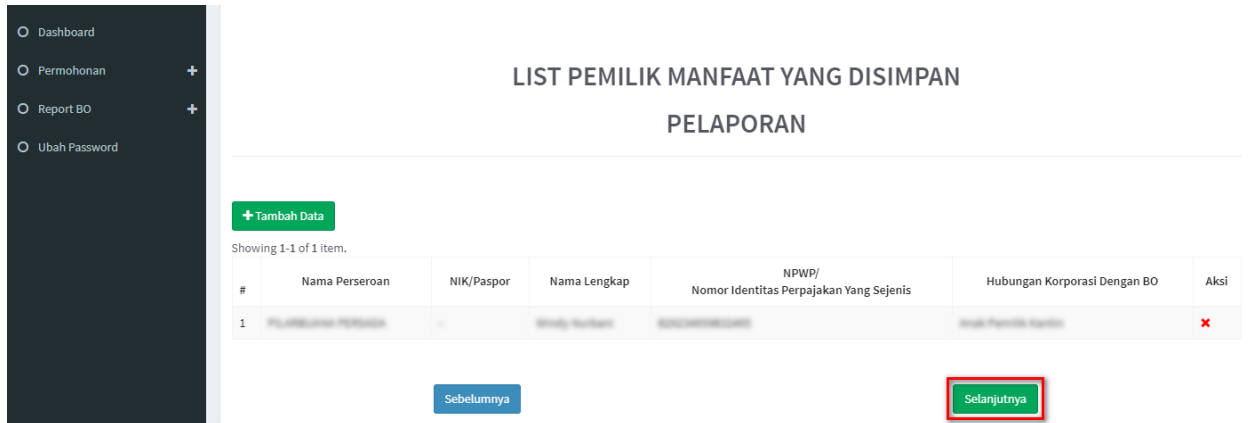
Dashboard
Permohonan
Report BO
Ubah Password

LIST PEMILIK MANFAAT YANG DISIMPAN
PELAPORAN

Tambah Data

Showing 1-1 of 1 item.

| # | Nama Perseroan | NIK/Paspor | Nama Lengkap | NPWP/ Nomor Identitas Perpajakan Yang Sejenis | Hubungan Korporasi Dengan BO | Aksi |
|---|---|---|---|---|---|---|
| 1 | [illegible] | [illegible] | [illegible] | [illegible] | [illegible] | ✖ |

Sebelumnya
Selanjutnya